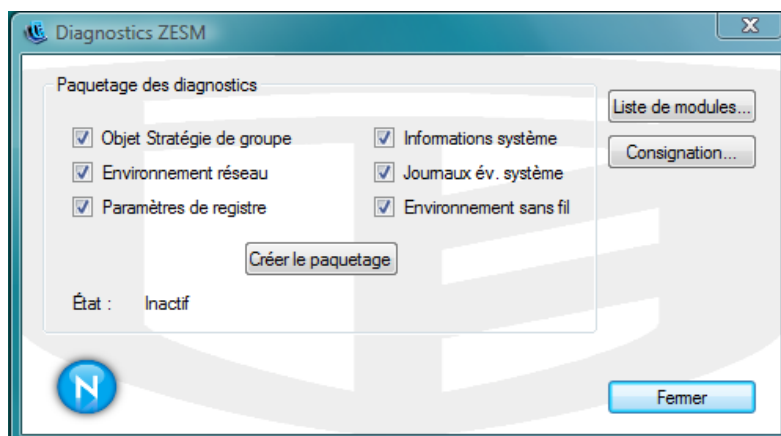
Diagnostics ZESM

X

Paquetage des diagnostics

Objet Stratégie de groupe

Informations système

Environnement réseau

Journaux év. système

Paramètres de registre

Environnement sans fil

Créer le paquetage

État : Inactif

Liste de modules...

Consignation...

N

Fermer